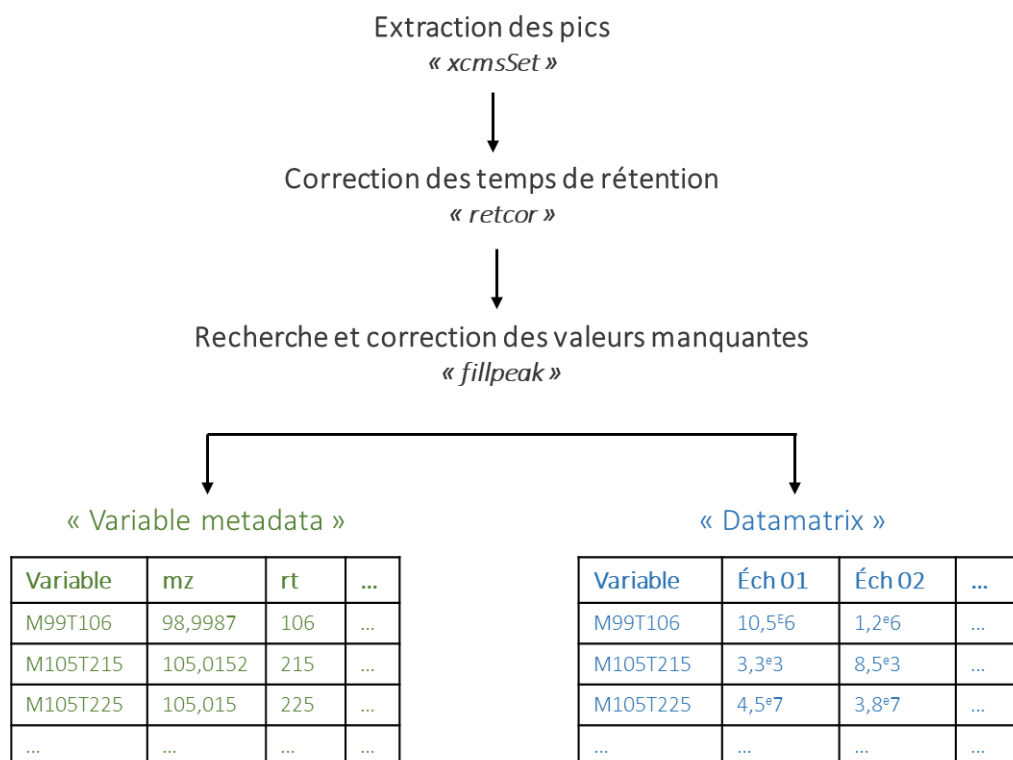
Extraction des pics
« xcmsSet »

Correction des temps de rétention
« retcor »

Recherche et correction des valeurs manquantes
« fillpeak »

« Variable metadata »

| Variable | mz | rt | … |
|---|---|---|---|
| M99T106 | 98,9987 | 106 | … |
| M105T215 | 105,0152 | 215 | … |
| M105T225 | 105,015 | 225 | … |
| … | … | … | … |

« Datamatrix »

| Variable | Éch 01 | Éch 02 | … |
|---|---|---|---|
| M99T106 | 10,5$^E$6 | 1,2$^e$6 | … |
| M105T215 | 3,3$^e$3 | 8,5$^e$3 | … |
| M105T225 | 4,5$^e$7 | 3,8$^e$7 | … |
| … | … | … | … |